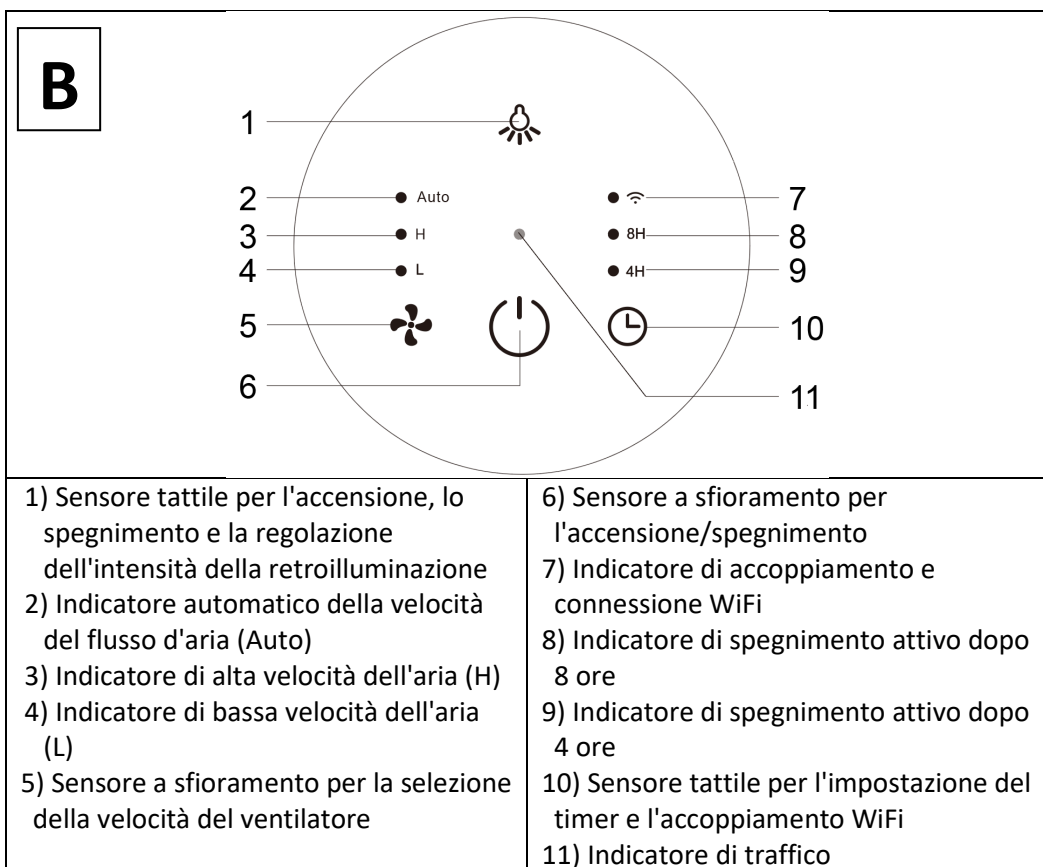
B

1
2 Auto
3 H
4 L
5
6
7
8 8H
9 4H
10
11

| 1) Sensore tattile per l'accensione, lo spegnimento e la regolazione dell'intensità della retroilluminazione<br>2) Indicatore automatico della velocità del flusso d'aria (Auto)<br>3) Indicatore di alta velocità dell'aria (H)<br>4) Indicatore di bassa velocità dell'aria (L)<br>5) Sensore a sfioramento per la selezione della velocità del ventilatore | 6) Sensore a sfioramento per l'accensione/spegnimento<br>7) Indicatore di accoppiamento e connessione WiFi<br>8) Indicatore di spegnimento attivo dopo 8 ore<br>9) Indicatore di spegnimento attivo dopo 4 ore<br>10) Sensore tattile per l'impostazione del timer e l'accoppiamento WiFi<br>11) Indicatore di traffico |
|---|---|